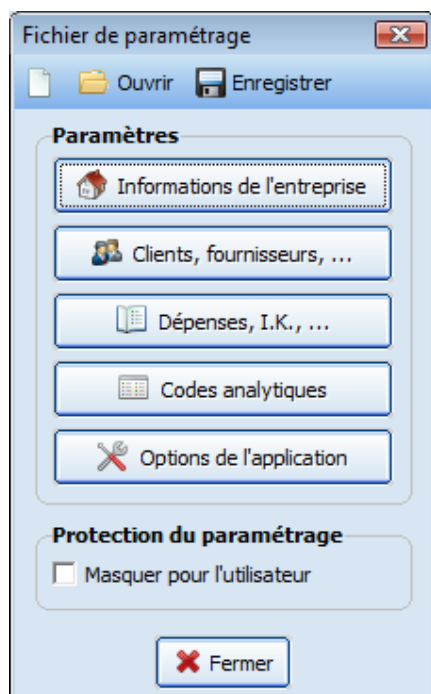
Fichier de paramétrage

Ouvrir Enregistrer

Paramètres

Informations de l'entreprise

Clients, fournisseurs, ...

Dépenses, I.K., ...

Codes analytiques

Options de l'application

Protection du paramétrage

Masquer pour l'utilisateur

Fermer